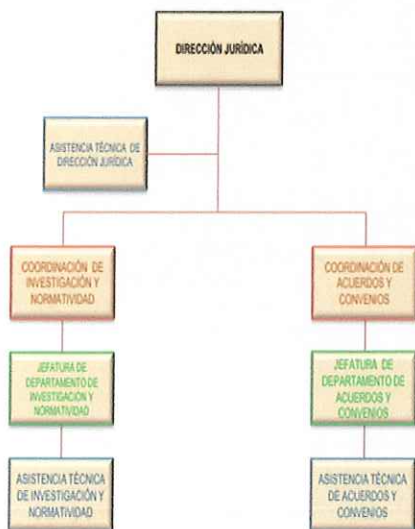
DIRECCIÓN JURÍDICA

ASISTENCIA TÉCNICA DE DIRECCIÓN JURÍDICA

COORDINACIÓN DE INVESTIGACIÓN Y NORMATIVIDAD

JEFATURA DE DEPARTAMENTO DE INVESTIGACIÓN Y NORMATIVIDAD

ASISTENCIA TÉCNICA DE INVESTIGACIÓN Y NORMATIVIDAD

COORDINACIÓN DE ACUERDOS Y CONVENIOS

JEFATURA DE DEPARTAMENTO DE ACUERDOS Y CONVENIOS

ASISTENCIA TÉCNICA DE ACUERDOS Y CONVENIOS